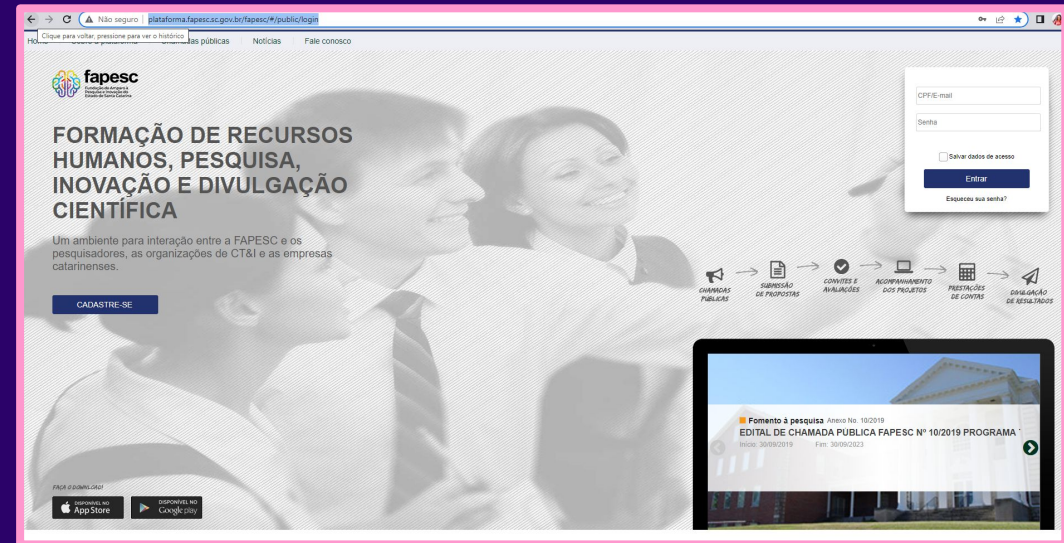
Não seguro | plataforma.fapesc.sc.gov.br/fapesc/#/public/login

Clique para voltar, pressione para ver o histórico

Home Sobre a plataforma Chamadas públicas Notícias Fale conosco

fapesc
Fundação de Amparo à Pesquisa e Inovação do Estado de Santa Catarina

FORMAÇÃO DE RECURSOS HUMANOS, PESQUISA, INOVAÇÃO E DIVULGAÇÃO CIENTÍFICA

Um ambiente para interação entre a FAPESC e os pesquisadores, as organizações de CT&I e as empresas catarinenses.

CADASTRE-SE

CPF/E-mail
Senha
Salvar dados de acesso
Entrar
Esqueceu sua senha?

CHAMADAS PÚBLICAS
SUBMISSÃO DE PROPOSTAS
CONVITES E AVALIAÇÕES
ACOMPANHAMENTO DOS PROJETOS
PRESTAÇÕES DE CONTAS
DIVULGAÇÃO DE RESULTADOS

Fomento à pesquisa Anexo No. 10/2019
EDITAL DE CHAMADA PUBLICA FAPESC Nº 10/2019 PROGRAMA
Início: 30/09/2019 Fim: 30/09/2023

FAÇA O DOWNLOAD!
DISPONÍVEL NO App Store
DISPONÍVEL NO Google play